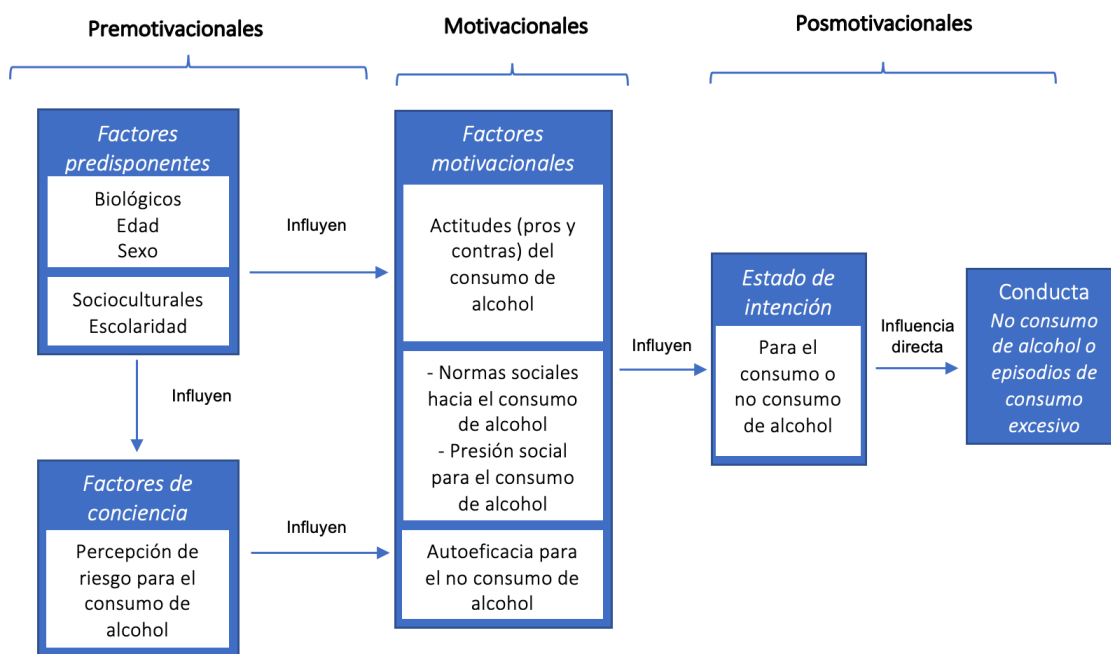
Premotivacionales

Motivacionales

Posmotivacionales

Factores predisponentes

Biológicos
Edad
Sexo

Socioculturales
Escolaridad

Influyen

Influyen

Factores de conciencia

Percepción de riesgo para el consumo de alcohol

Influyen

Factores motivacionales

Actitudes (pros y contras) del consumo de alcohol

- Normas sociales hacia el consumo de alcohol
- Presión social para el consumo de alcohol

Autoeficacia para el no consumo de alcohol

Influyen

Estado de intención

Para el consumo o no consumo de alcohol

Influencia directa

Conducta
No consumo de alcohol o episodios de consumo excesivo